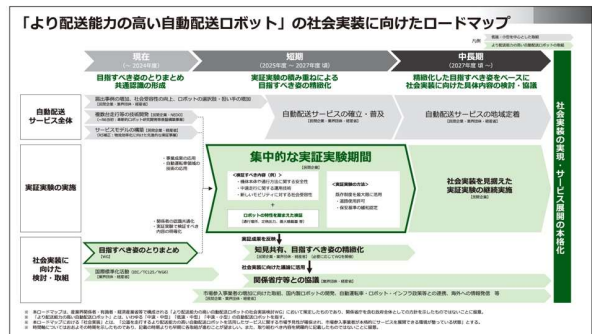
「より配送能力の高い自動配送ロボット」の社会実装に向けたロードマップ

凡例
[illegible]
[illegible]

現在
（～2024年度）
目指すべき姿のとりまとめ
共通認識の形成

短期
（2025年度～2027年度）
実証実験の積み重ねによる
目指すべき姿の精緻化

中長期
（2027年度～）
精緻化した目指すべき姿をベースに
社会実装に向けた具体内容の検討・協議

社会実装の実現・サービス展開の本格化

自動配送サービス全体

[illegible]
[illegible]
サービスモデルの構築 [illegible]

自動配送サービスの確立・普及
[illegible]

自動配送サービスの地域定着
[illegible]

実証実験の実施

・事業成果の公表
・自動運転実験場の
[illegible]

集中的な実証実験期間
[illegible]

＜検証すべき内容（例）＞
・機体等事業の自治体に関する安全性
・中速走行に関する運用技術
・新しいモビリティに対する社会受容性
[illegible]

ロボットの特性を踏まえた検証
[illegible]

＜実証実験の方向＞
・実証実験を行う地域に応用
・道路使用許可
・保安基準の緩和認定

社会実装を見据えた
実証実験の継続実施
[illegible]

・関係者の認識共通
・実証実験で検証すべき
内容の明確化

社会実装に向けた
検討・取組

目指すべき姿のとりまとめ
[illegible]

国際標準化活動 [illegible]
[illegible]

実証成果を反映
知見共有、目指すべき姿の精緻化
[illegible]

社会実装に向けた議論に活用

関係省庁等との協議 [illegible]
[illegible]

市場参入事業者の検討に向けた取組、国内製ロボットの開発、自動運転車・ロボット・インフラ設備等との連携、海外への情報発信 等
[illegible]

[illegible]
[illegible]
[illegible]
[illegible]